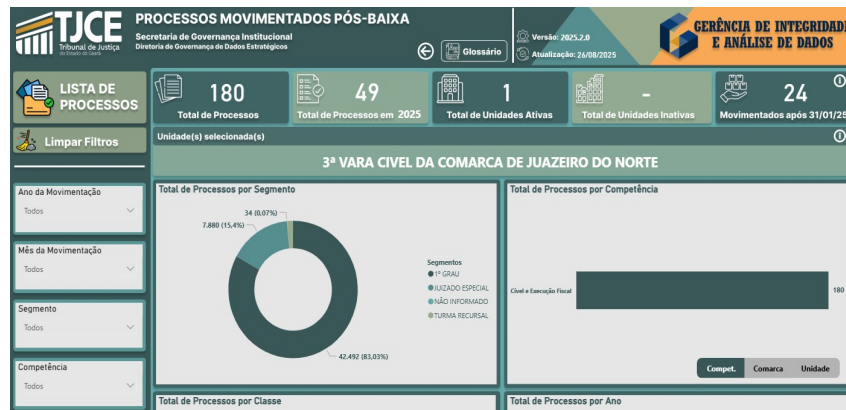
TJCE Tribunal de Justiça do Estado do Ceará

PROCESSOS MOVIMENTADOS PÓS-BAIXA
Secretaria de Governança Institucional
Diretoria de Governança de Dados Estratégicos

Glossário

Versão: 2025.2.0
Atualização: 26/08/2025

GERÊNCIA DE INTEGRIDADE E ANÁLISE DE DADOS

LISTA DE PROCESSOS

Limpar Filtros

180
Total de Processos

49
Total de Processos em 2025

1
Total de Unidades Ativas

-
Total de Unidades Inativas

24
Movimentados após 31/01/25

Unidade(s) selecionada(s)

3ª VARA CIVEL DA COMARCA DE JUAZEIRO DO NORTE

Ano da Movimentação
Todos

Mês da Movimentação
Todos

Segmento
Todos

Competência
Todos

Total de Processos por Segmento

34 (0,07%)
7.880 (15,4%)
42.492 (83,03%)

Segmentos
1º GRAU
JUIZADO ESPECIAL
NÃO INFORMADO
TURMA RECURSAL

Total de Processos por Competência

Cível e Execução Fiscal
180

Compet. Comarca Unidade

Total de Processos por Classe

Total de Processos por Ano